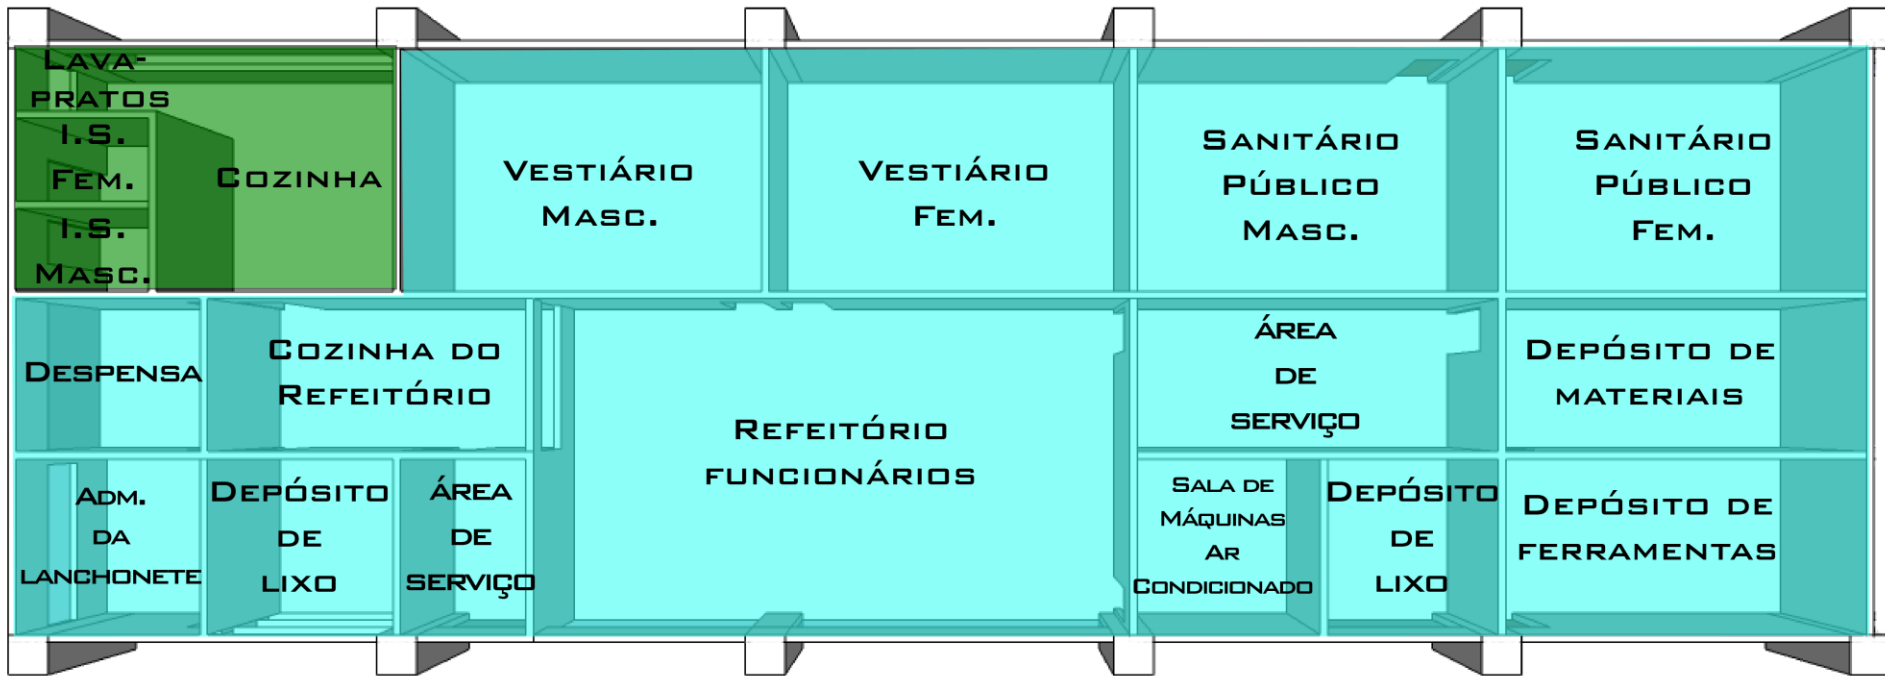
Lava-pratos

I.S. Fem.

I.S. Masc.

Cozinha

Vestiário Masc.

Vestiário Fem.

Sanitário Público Masc.

Sanitário Público Fem.

Despensa

Cozinha do Refeitório

Refeitório funcionários

Área de serviço

Depósito de materiais

Adm. da lanchonete

Depósito de lixo

Área de serviço

Sala de Máquinas Ar Condicionado

Depósito de lixo

Depósito de ferramentas